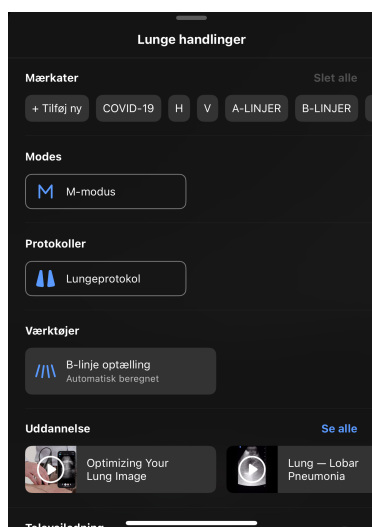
Lunge handlinger

Mærkater

Slet alle

+ Tilføj ny

COVID-19

H

V

A-LINJER

B-LINJER

Modes

M-modus

Protokoller

Lungeprotokol

Værktøjer

B-linje optælling
Automatisk beregnet

Uddannelse

Se alle

Optimizing Your Lung Image

Lung — Lobar Pneumonia

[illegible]